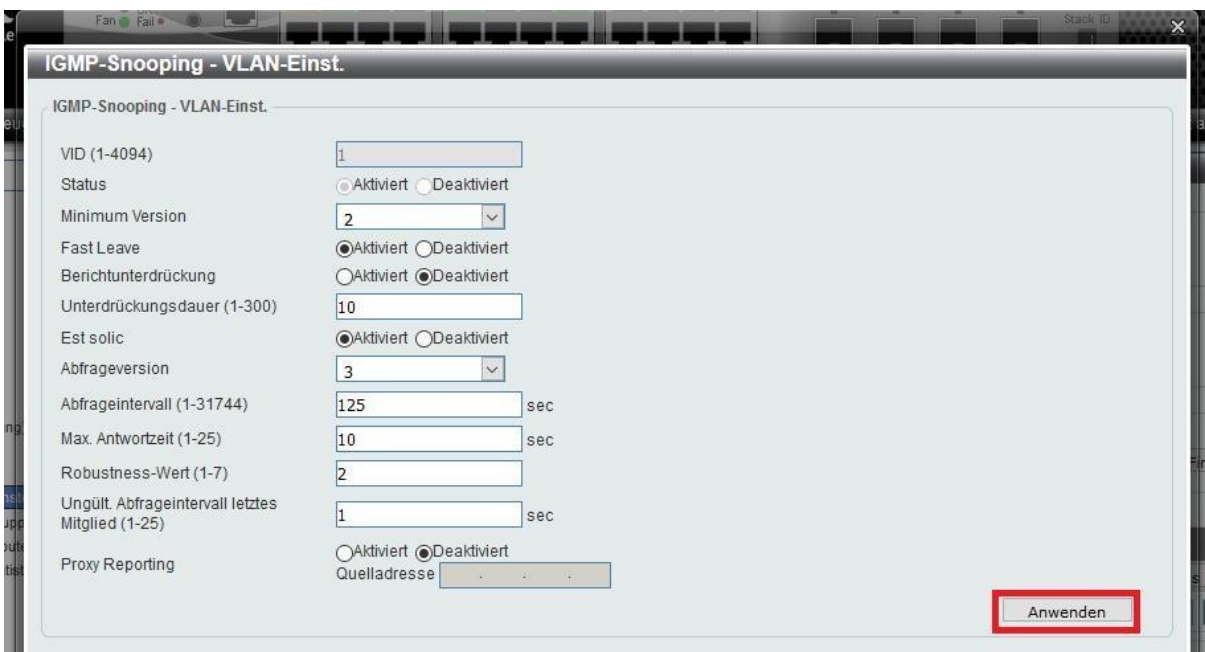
Fan Fail

Stack ID

IGMP-Snooping - VLAN-Einst.

IGMP-Snooping - VLAN-Einst.

VID (1-4094) 1

Status ○Aktiviert ○Deaktiviert

Minimum Version 2

Fast Leave ◉Aktiviert ○Deaktiviert

Berichtunterdrückung ○Aktiviert ◉Deaktiviert

Unterdrückungsdauer (1-300) 10

Est solic ◉Aktiviert ○Deaktiviert

Abfrageversion 3

Abfrageintervall (1-31744) 125 sec

Max. Antwortzeit (1-25) 10 sec

Robustness-Wert (1-7) 2

Ungült. Abfrageintervall letztes Mitglied (1-25) 1 sec

Proxy Reporting ○Aktiviert ◉Deaktiviert
Quelladresse . . .

Anwenden